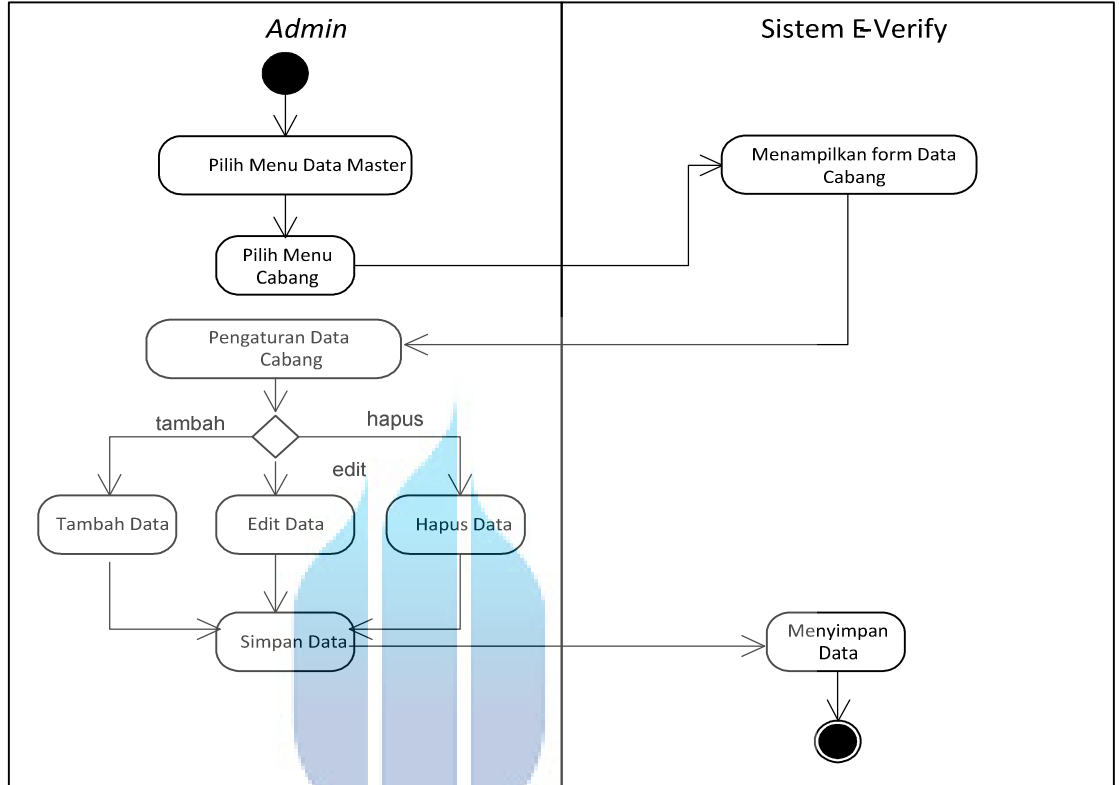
Admin

Sistem E-Verify

Pilih Menu Data Master

Menampilkan form Data Cabang

Pilih Menu Cabang

Pengaturan Data Cabang

tambah

hapus

edit

Tambah Data

Edit Data

Hapus Data

Simpan Data

Menyimpan Data